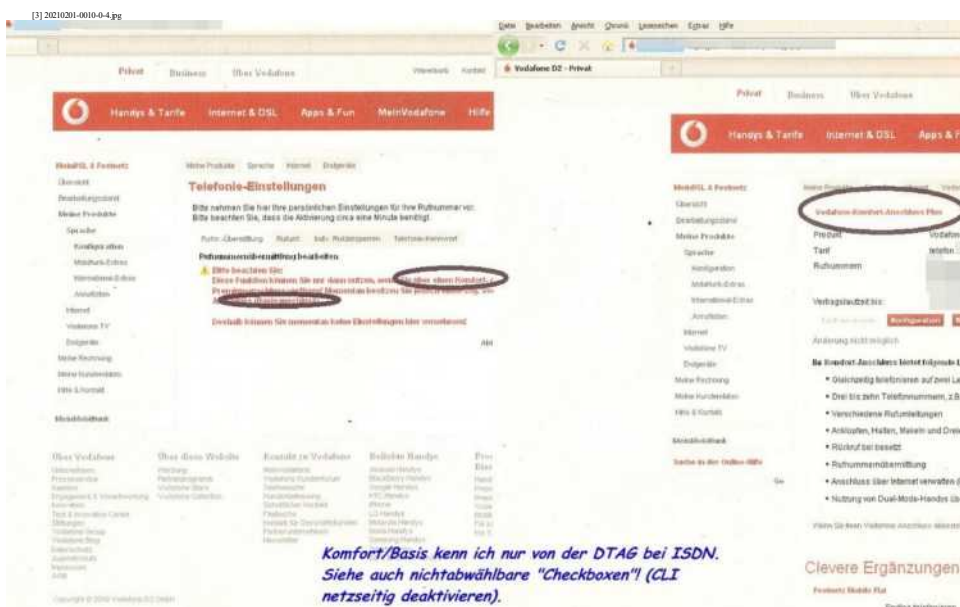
[3] 20210201-0010-0-4.jpg

Datei Bearbeiten Ansicht Chronik Lesezeichen Extras Hilfe

Vodafone D2 - Privat

Privat Business Über Vodafone

Handys & Tarife Internet & DSL Apps & Fun MeinVodafone Hilfe

Meine Produkte Sprache Internet Endgeräte

Telefonie-Einstellungen

Bitte nehmen Sie hier Ihre persönlichen Einstellungen für Ihre Rufnummer vor. Bitte beachten Sie, dass die Aktivierung circa eine Minute benötigt.

Rufnummernübermittlung bearbeiten

Bitte beachten Sie:

Deshalb können Sie momentan keine Einstellungen hier vornehmen!

Übersicht
Bearbeitungsstand
Meine Produkte
Sprache
Internet
Vodafone TV
Endgeräte
Meine Rechnung
Meine Kundendaten
Hilfe & Kontakt

Über Vodafone
Über diese Website
Kontakt zu Vodafone
Beliebte Handys

Privat Business Über Vodafone

Handys & Tarife Internet & DSL Apps & F

Vodafone-Komfort-Anschluss Plus

Produkt
Tarif
Rufnummern

Vertragslaufzeit bis:

Änderung nicht möglich

Der Komfort-Anschluss bietet folgende L

• Gleichzeitig telefonieren auf zwei Le
• Drei bis zehn Telefonnummern, z.B
• Verschiedene Rufumleitungen
• Anklopfen, Halten, Makeln und Drei
• Rückruf bei besetzt
• Rufnummernübermittlung
• Anschluss über Internet verwalten
• Nutzung von Dual-Mode-Handys üb

Komfort/Basis kenn ich nur von der DTAG bei ISDN. Siehe auch nichtabwählbare "Checkboxen"! (CLI netzseitig deaktivieren).

Clevere Ergänzungen